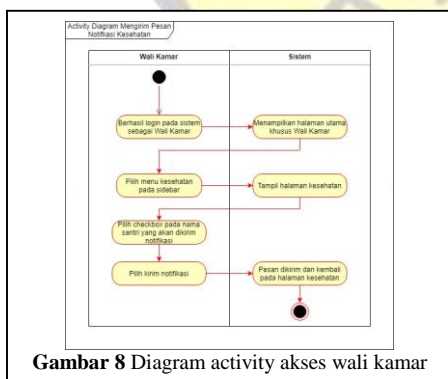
Activity Diagram Mengirim Pesan Notifikasi Kesehatan

Wali Kamar

Sistem

Berhasil login pada sistem sebagai Wali Kamar

Menampilkan halaman utama khusus Wali Kamar

Pilih menu kesehatan pada sidebar

Tampil halaman kesehatan

Pilih checkbox pada nama santri yang akan dikirim notifikasi

Pilih kirim notifikasi

Pesan dikirim dan kembali pada halaman kesehatan

**Gambar 8** Diagram activity akses wali kamar